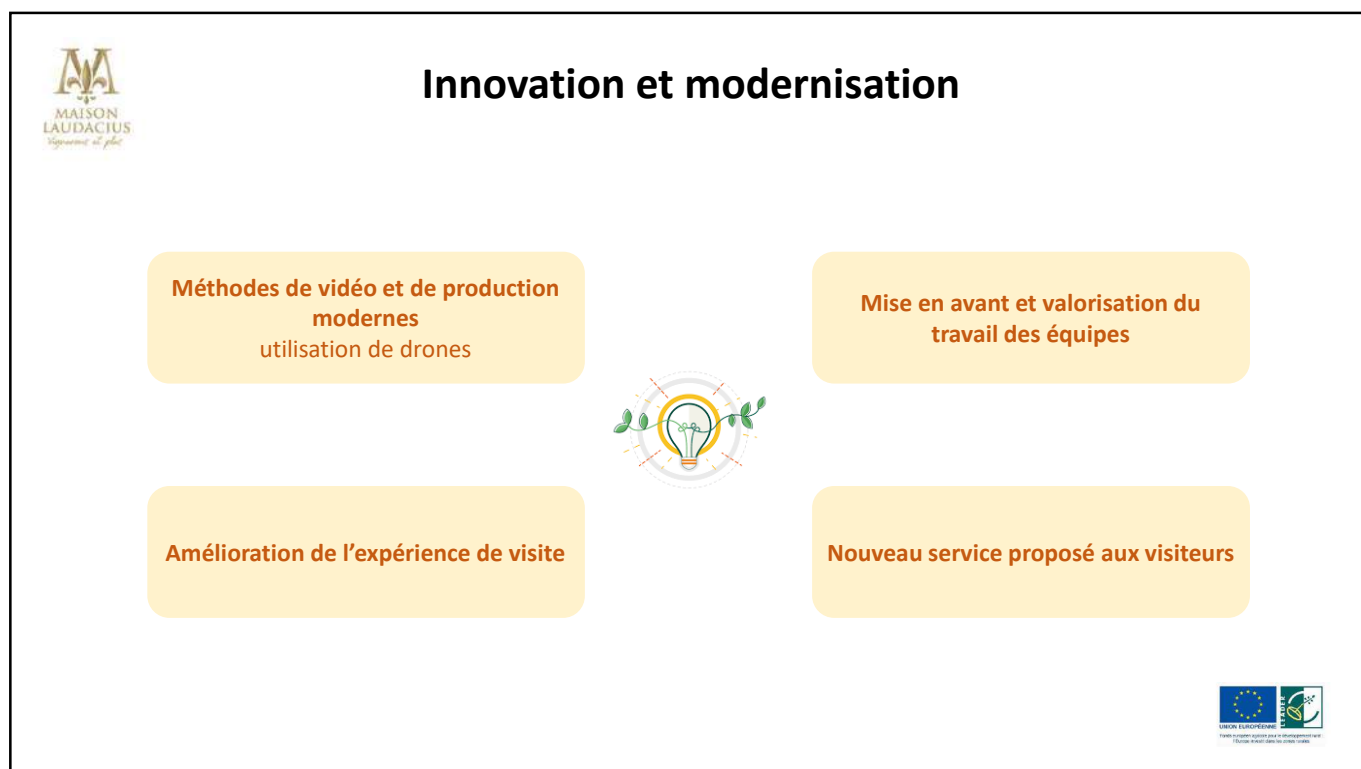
MAISON LAUDACIUS
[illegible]

Innovation et modernisation

Méthodes de vidéo et de production modernes
utilisation de drones

Mise en avant et valorisation du travail des équipes

Amélioration de l'expérience de visite

Nouveau service proposé aux visiteurs

UNION EUROPÉENNE
LEADER
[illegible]